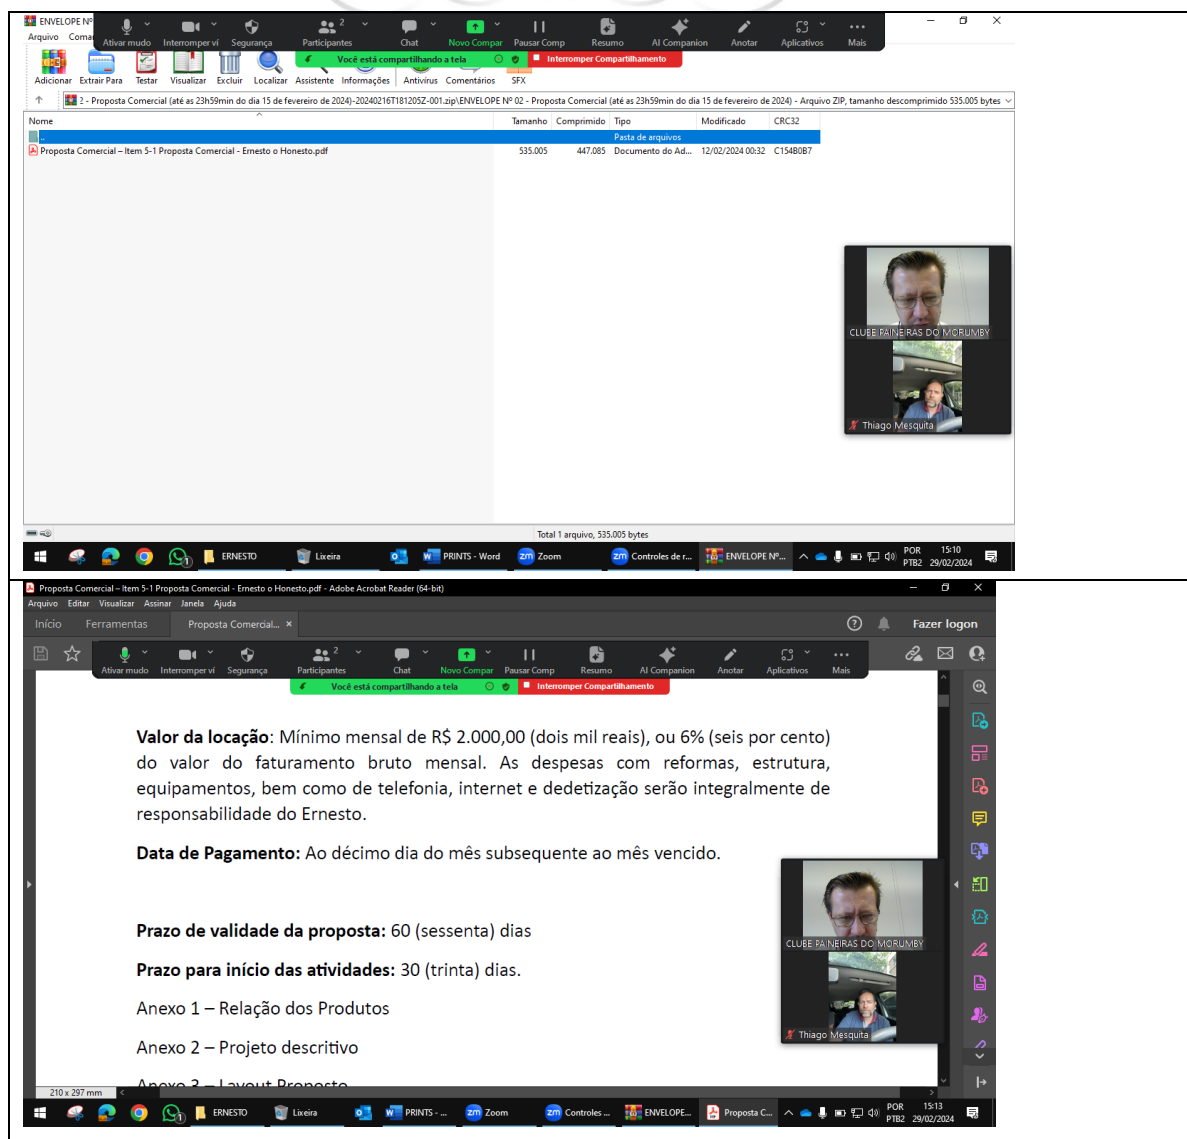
ENVELOPE Nº Arquivo Coma Ativar mudo Interromper ví Segurança Participantes 2 Chat Novo Compar Pausar Comp Resumo AI Companion Anotar Aplicativos Mais

Você está compartilhando a tela Interromper Compartilhamento

Adicionar Extrair Para Testar Visualizar Excluir Localizar Assistente Informações Antivírus Comentários SFX

2 - Proposta Comercial (até as 23h59min do dia 15 de fevereiro de 2024)-20240216T181205Z-001.zip\ENVELOPE Nº 02 - Proposta Comercial (até as 23h59min do dia 15 de fevereiro de 2024) - Arquivo ZIP, tamanho descomprimido 535.005 bytes

| Nome | Tamanho | Comprimido | Tipo | Modificado | CRC32 |
|---|---|---|---|---|---|
| .. | | | Pasta de arquivos | | |
| Proposta Comercial – Item 5-1 Proposta Comercial - Ernesto o Honesto.pdf | 535.005 | 447.085 | Documento do Ad... | 12/02/2024 00:32 | C154B0B7 |

CLUBE PAINEIRAS DO MORUMBY
Thiago Mesquita

Total 1 arquivo, 535.005 bytes

ERNESTO Lixeira PRINTS - Word Zoom Controles de r... ENVELOPE Nº... POR PTB2 15:10 29/02/2024

Proposta Comercial – Item 5-1 Proposta Comercial - Ernesto o Honesto.pdf - Adobe Acrobat Reader (64-bit)
Arquivo Editar Visualizar Assinar Janela Ajuda
Início Ferramentas Proposta Comercial... × Fazer logon
Ativar mudo Interromper ví Segurança Participantes 2 Chat Novo Compar Pausar Comp Resumo AI Companion Anotar Aplicativos Mais
Você está compartilhando a tela Interromper Compartilhamento

**Valor da locação**: Mínimo mensal de R$ 2.000,00 (dois mil reais), ou 6% (seis por cento) do valor do faturamento bruto mensal. As despesas com reformas, estrutura, equipamentos, bem como de telefonia, internet e dedetização serão integralmente de responsabilidade do Ernesto.

**Data de Pagamento:** Ao décimo dia do mês subsequente ao mês vencido.

**Prazo de validade da proposta:** 60 (sessenta) dias

**Prazo para início das atividades:** 30 (trinta) dias.

Anexo 1 – Relação dos Produtos

Anexo 2 – Projeto descritivo

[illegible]

CLUBE PAINEIRAS DO MORUMBY
Thiago Mesquita

210 x 297 mm

ERNESTO Lixeira PRINTS - ... Zoom Controles ... ENVELOPE... Proposta C... POR PTB2 15:13 29/02/2024